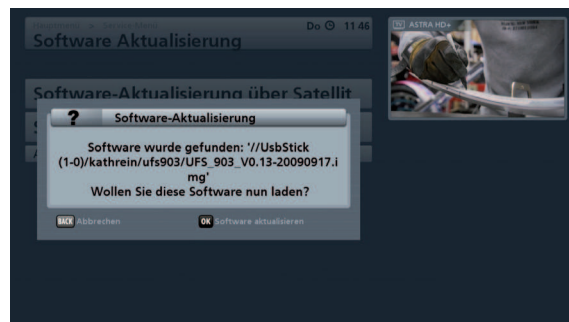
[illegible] > Service-Menü
Software Aktualisierung

Do 11:46

ASTRA HD+

Software-Aktualisierung über Satellit

?
Software-Aktualisierung

Software wurde gefunden: '//UsbStick (1-0)/kathrein/ufs903/UFS_903_V0.13-20090917.img'
Wollen Sie diese Software nun laden?

BACK Abbrechen

OK Software aktualisieren